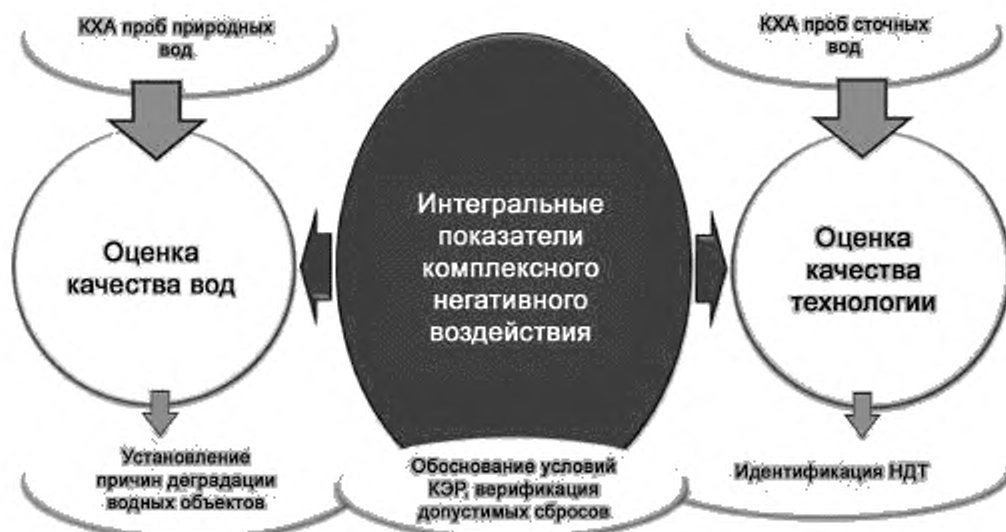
КХА проб природных вод

КХА проб сточных вод

Оценка качества вод

Интегральные показатели комплексного негативного воздействия

Оценка качества технологии

Установление причин деградации водных объектов

Обоснование условий КЭР, верификация допустимых сбросов

Идентификация НДТ